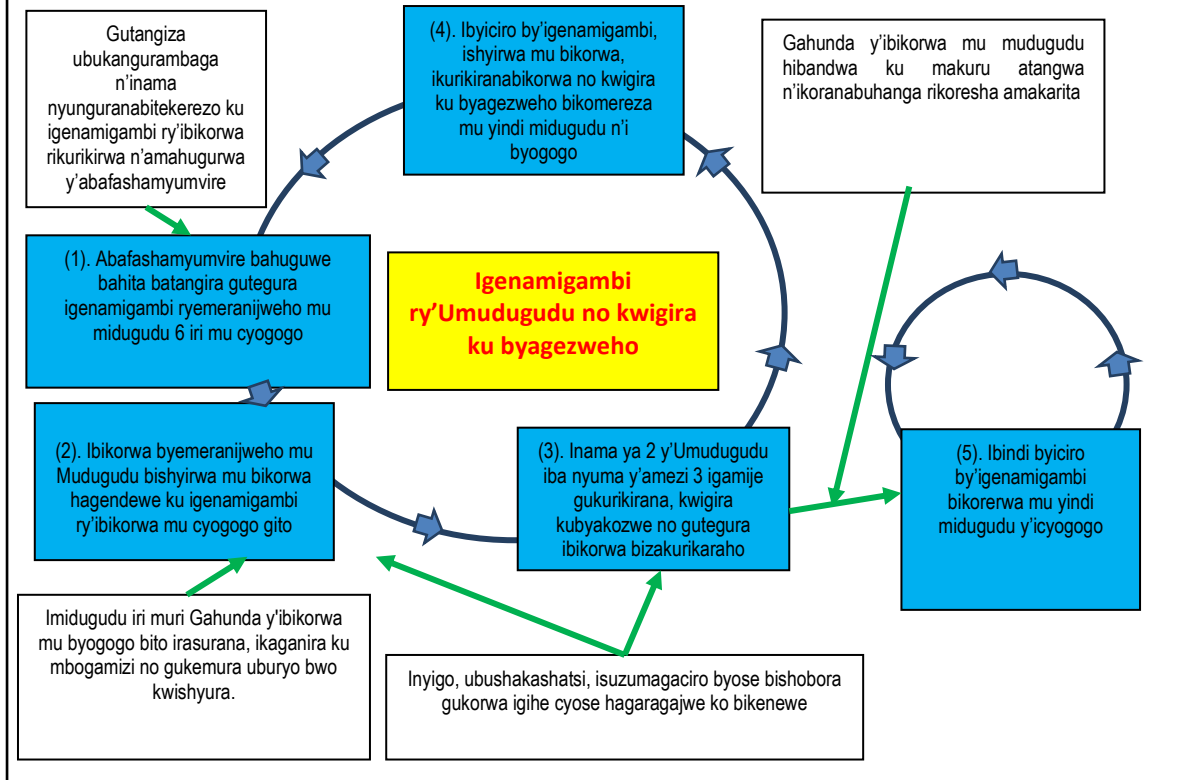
Gutangiza ubukangurambaga n'inama nyunguranabitekerezo ku igenamigambi ry'ibikorwa rikurikirwa n'amahugurwa y'abafashamyumvire

(4). Ibyiciro by'igenamigambi, ishyirwa mu bikorwa, ikurikiranabikorwa no kwigira ku byagezweho bikomereza mu yindi midugudu n'i byogogo

Gahunda y'ibikorwa mu mudugudu hibandwa ku makuru atangwa n'ikoranabuhanga rikoresha amakarita

(1). Abafashamyumvire bahuguwe bahita batangira gutegura igenamigambi ryemeranijweho mu midugudu 6 iri mu cyogogo

Igenamigambi ry'Umudugudu no kwigira ku byagezweho

(2). Ibikorwa byemeranijweho mu Mudugudu bishyirwa mu bikorwa hagendewe ku igenamigambi ry'ibikorwa mu cyogogo gito

(3). Inama ya 2 y'Umudugudu iba nyuma y'amezi 3 igamije gukurikirana, kwigira kubyakozwe no gutegura ibikorwa bizakurikaraho

(5). Ibindi byiciro by'igenamigambi bikorerwa mu yindi midugudu y'icyogogo

Imidugudu iri muri Gahunda y'ibikorwa mu byogogo bito irasurana, ikaganira ku mbogamizi no gukemura uburyo bwo kwishyura.

Inyigo, ubushakashatsi, isuzumagaciro byose bishobora gukorwa igihe cyose hagaragajwe ko bikenewe